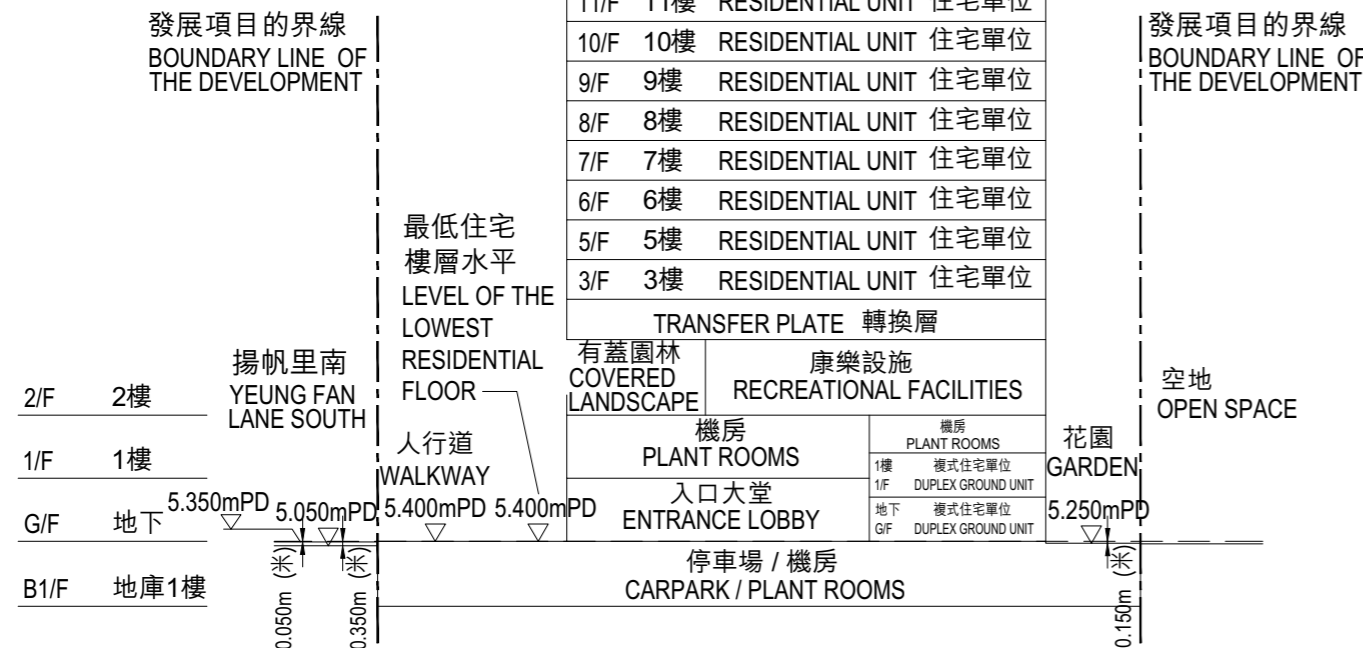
發展項目的界線
BOUNDARY LINE OF THE DEVELOPMENT

11/F 11樓 RESIDENTIAL UNIT 住宅單位
10/F 10樓 RESIDENTIAL UNIT 住宅單位
9/F 9樓 RESIDENTIAL UNIT 住宅單位
8/F 8樓 RESIDENTIAL UNIT 住宅單位
7/F 7樓 RESIDENTIAL UNIT 住宅單位
6/F 6樓 RESIDENTIAL UNIT 住宅單位
5/F 5樓 RESIDENTIAL UNIT 住宅單位
3/F 3樓 RESIDENTIAL UNIT 住宅單位
TRANSFER PLATE 轉換層

發展項目的界線
BOUNDARY LINE OF THE DEVELOPMENT

最低住宅樓層水平
LEVEL OF THE LOWEST RESIDENTIAL FLOOR

揚帆里南
YEUNG FAN LANE SOUTH

有蓋園林
COVERED LANDSCAPE

康樂設施
RECREATIONAL FACILITIES

空地
OPEN SPACE

2/F 2樓
1/F 1樓
G/F 地下
B1/F 地庫1樓

人行道
WALKWAY

機房
PLANT ROOMS

機房
PLANT ROOMS
1樓 1/F 複式住宅單位 DUPLEX GROUND UNIT
地下 G/F 複式住宅單位 DUPLEX GROUND UNIT

花園
GARDEN

入口大堂
ENTRANCE LOBBY

5.350mPD 5.050mPD 5.400mPD 5.400mPD 5.250mPD

停車場 / 機房
CARPARK / PLANT ROOMS

0.050m (米) 0.350m (米) 0.150m (米)